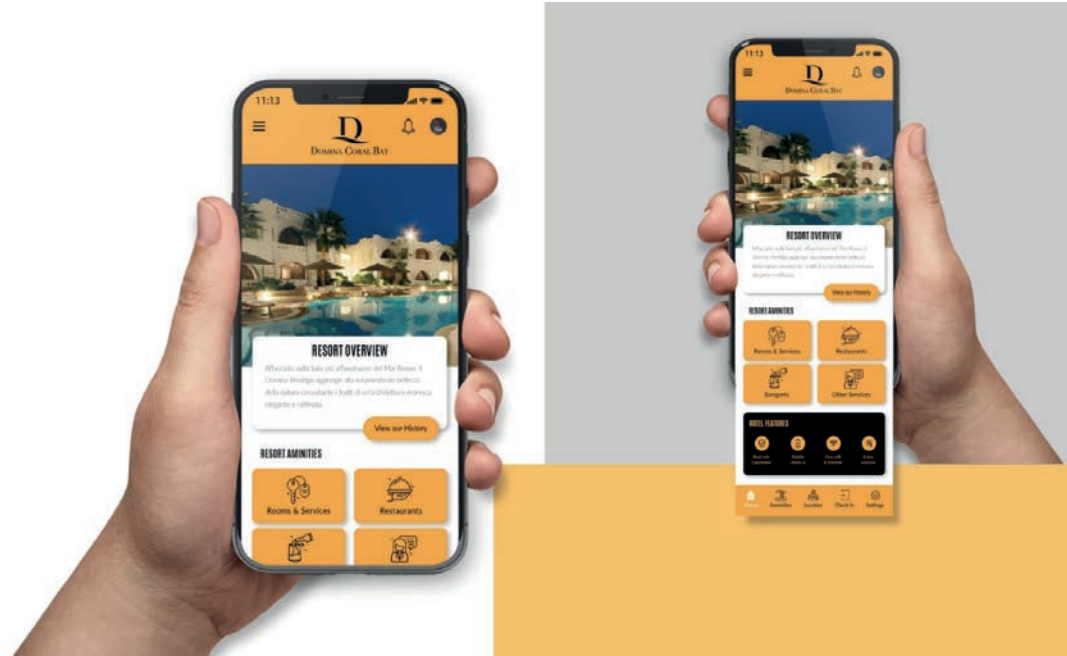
11:13

D
Domina Coral Bay

RESORT OVERVIEW

Affacciato sulla baia più affascinante del Mar Rosso, il Domina Prestige aggiunge, alla sorprendente bellezza della natura circostante i tratti di un'architettura moresca elegante e raffinata.

View our History

RESORT AMINITIES

Rooms & Services

Restaurants

11:13

D
Domina Coral Bay

RESORT OVERVIEW

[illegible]

View our History

RESORT AMINITIES

Rooms & Services

Restaurants

Bengals

Other Services

HOTEL FEATURES

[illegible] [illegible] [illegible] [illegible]

Home Amenities Location Check In Settings